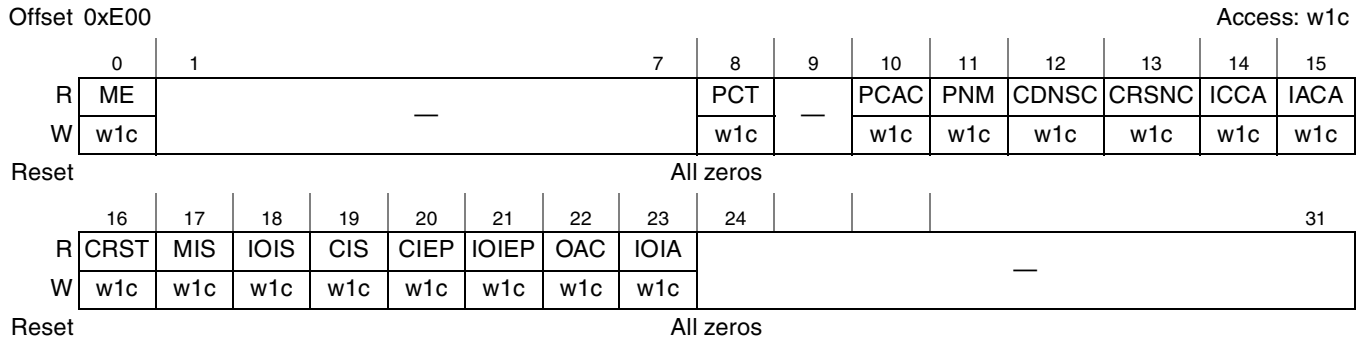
Offset 0xE00 Access: w1c

| | 0 | 1 | 7 | 8 | 9 | 10 | 11 | 12 | 13 | 14 | 15 |
|---|---|---|---|---|---|---|---|---|---|---|---|
| R | ME | — | | PCT | — | PCAC | PNM | CDNSC | CRSNC | ICCA | IACA |
| W | w1c | | | w1c | | w1c | w1c | w1c | w1c | w1c | w1c |

Reset All zeros

| | 16 | 17 | 18 | 19 | 20 | 21 | 22 | 23 | 24 | 31 |
|---|---|---|---|---|---|---|---|---|---|---|
| R | CRST | MIS | IOIS | CIS | CIEP | IOIEP | OAC | IOIA | — | |
| W | w1c | w1c | w1c | w1c | w1c | w1c | w1c | w1c | | |

Reset All zeros